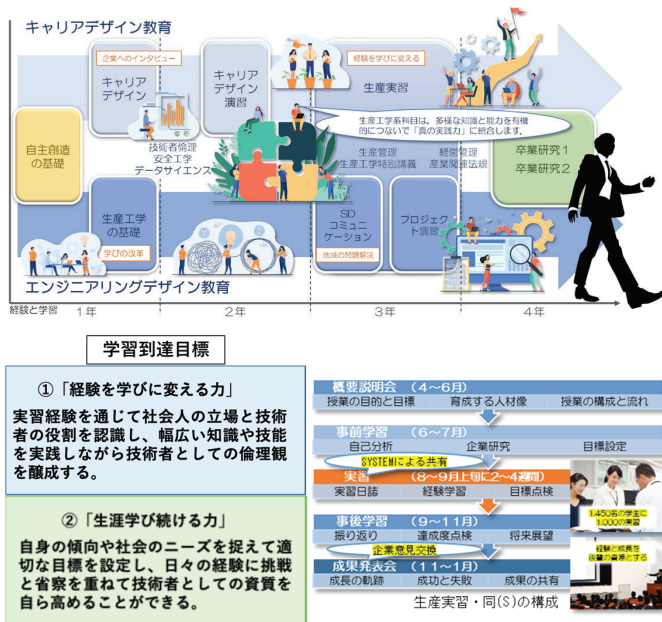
キャリアデザイン教育

企業へのインタビュー

キャリアデザイン

キャリアデザイン演習

経験を学びに変える

生産実習

自主創造の基礎

技術者倫理
安全工学
データサイエンス

生産工学系科目は、多様な知識と能力を有機的につないで「真の実践力」に統合します。

生産管理
生産工学特別講義

経営管理
産業関連法規

卒業研究１
卒業研究２

生産工学の基礎

学びの改革

SD
コミュニケーション

地域の問題解決

プロジェクト演習

エンジニアリングデザイン教育

経験と学習　１年　２年　３年　４年

学習到達目標

①「経験を学びに変える力」

実習経験を通じて社会人の立場と技術者の役割を認識し、幅広い知識や技能を実践しながら技術者としての倫理観を醸成する。

②「生涯学び続ける力」

自身の傾向や社会のニーズを捉えて適切な目標を設定し、日々の経験に挑戦と省察を重ねて技術者としての資質を自ら高めることができる。

| 概要説明会　（4〜6月） | | |
|---|---|---|
| 授業の目的と目標 | 育成する人材像 | 授業の構成と流れ |
| 事前学習　（6〜7月） | | |
| 自己分析 | 企業研究 | 目標設定 |
| SYSTEMによる共有 | | |
| 実習　（8〜9月上旬に2〜4週間） | | |
| 実習日誌 | 経験学習 | 目標点検 |
| 事後学習　（9〜11月） | | |
| 振り返り | 達成度点検 | 将来展望 |
| 企業意見交換 | | |
| 成果発表会　（11〜1月） | | |
| 成長の軌跡 | 成功と失敗 | 成果の共有 |

1,450名の学生に1,000の実習

経験と成長を後輩の糧とする

生産実習・同(S)の構成